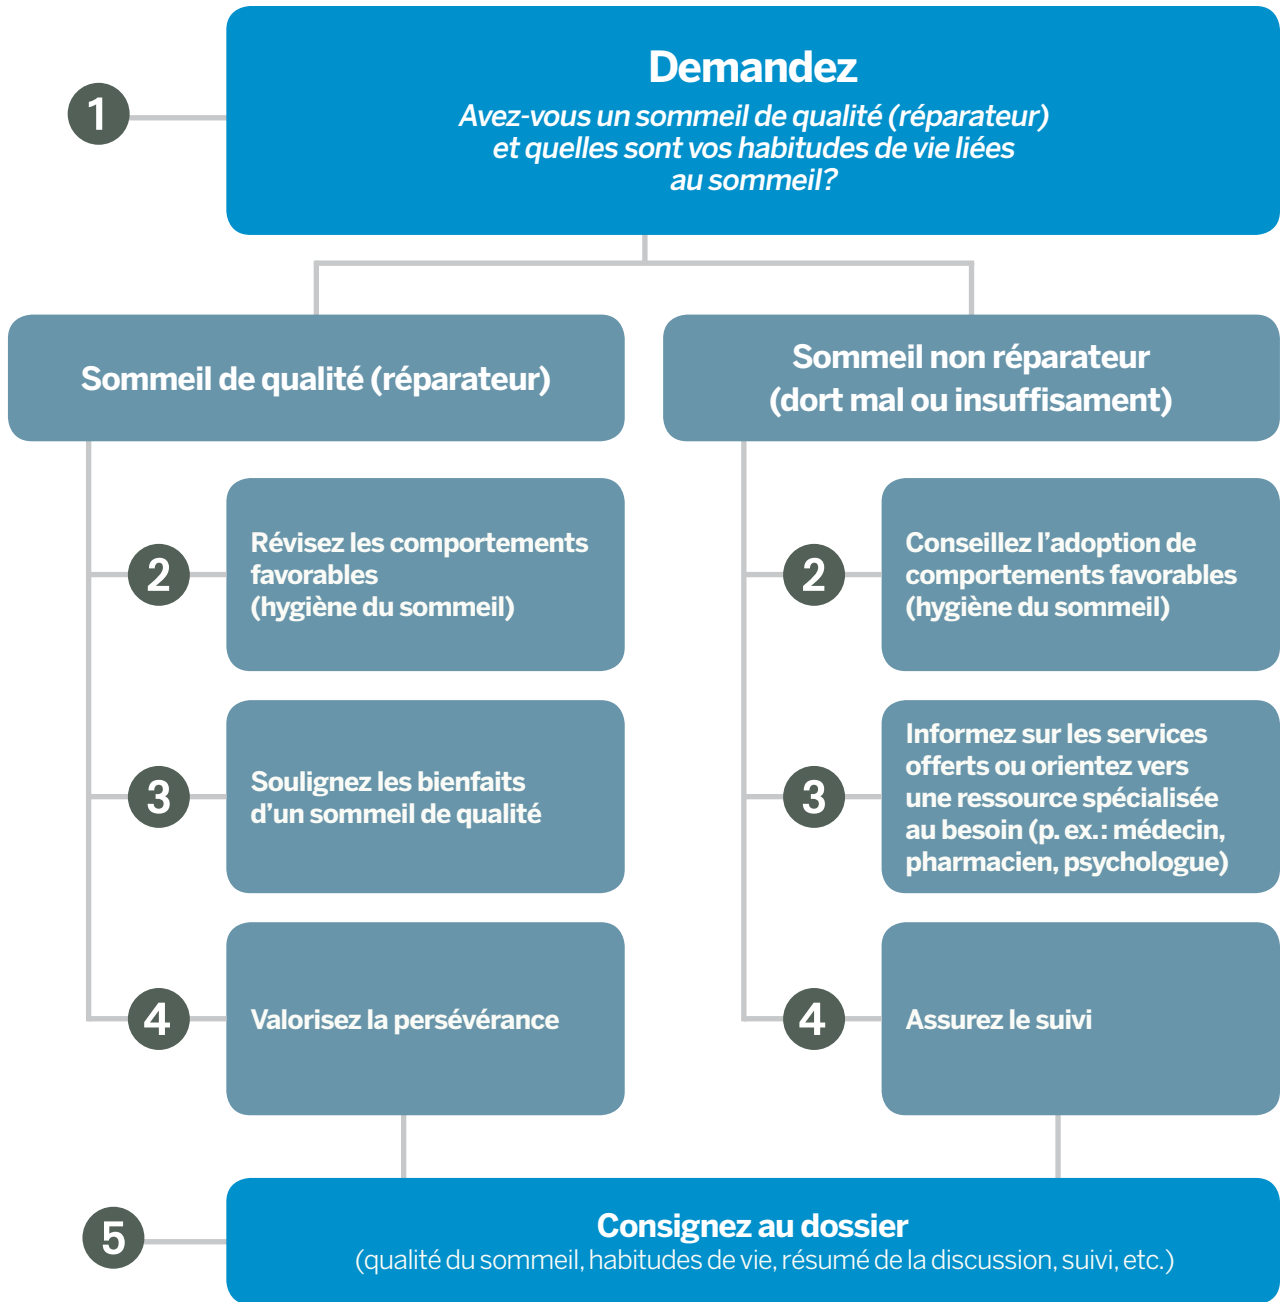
1

Demandez
Avez-vous un sommeil de qualité (réparateur) et quelles sont vos habitudes de vie liées au sommeil?

Sommeil de qualité (réparateur)

2
Révisez les comportements favorables (hygiène du sommeil)

3
Soulignez les bienfaits d'un sommeil de qualité

4
Valorisez la persévérance

Sommeil non réparateur (dort mal ou insuffisament)

2
Conseillez l'adoption de comportements favorables (hygiène du sommeil)

3
Informez sur les services offerts ou orientez vers une ressource spécialisée au besoin (p. ex.: médecin, pharmacien, psychologue)

4
Assurez le suivi

5

Consignez au dossier
(qualité du sommeil, habitudes de vie, résumé de la discussion, suivi, etc.)